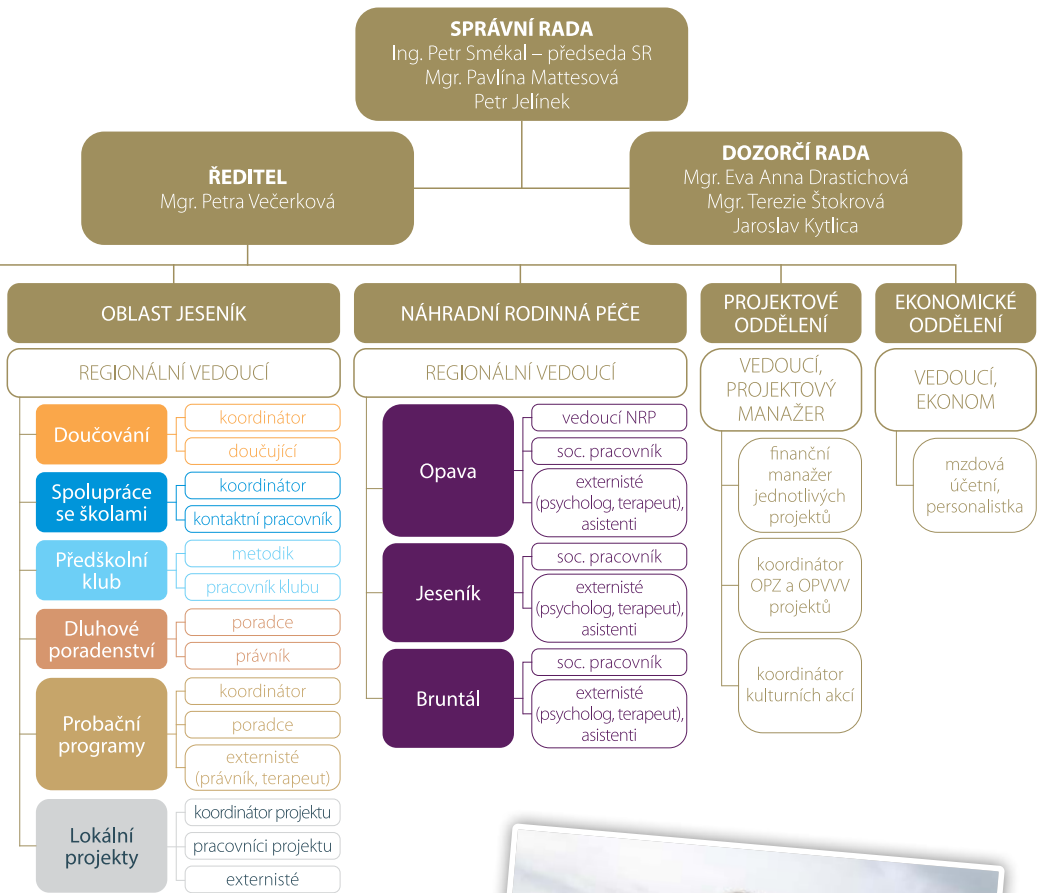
SPRÁVNÍ RADA
Ing. Petr Smékal – předseda SR
Mgr. Pavlína Mattesová
Petr Jelínek

ŘEDITEL
Mgr. Petra Večerková

DOZORČÍ RADA
Mgr. Eva Anna Drastichová
Mgr. Terezie Štokrová
Jaroslav Kytlica

OBLAST JESENÍK

REGIONÁLNÍ VEDOUCÍ

Doučování
koordinátor
doučující

Spolupráce se školami
koordinátor
kontaktní pracovník

Předškolní klub
metodik
pracovník klubu

Dluhové poradenství
poradce
právník

Probační programy
koordinátor
poradce
externisté (právník, terapeut)

Lokální projekty
koordinátor projektu
pracovníci projektu
externisté

NÁHRADNÍ RODINNÁ PÉČE

REGIONÁLNÍ VEDOUCÍ

Opava
vedoucí NRP
soc. pracovník
externisté (psycholog, terapeut), asistenti

Jeseník
soc. pracovník
externisté (psycholog, terapeut), asistenti

Bruntál
soc. pracovník
externisté (psycholog, terapeut), asistenti

PROJEKTOVÉ ODDĚLENÍ

VEDOUCÍ, PROJEKTOVÝ MANAŽER

finanční manažer jednotlivých projektů

koordinátor OPZ a OPVVV projektů

koordinátor kulturních akcí

EKONOMICKÉ ODDĚLENÍ

VEDOUCÍ, EKONOM

mzdová účetní, personalistka